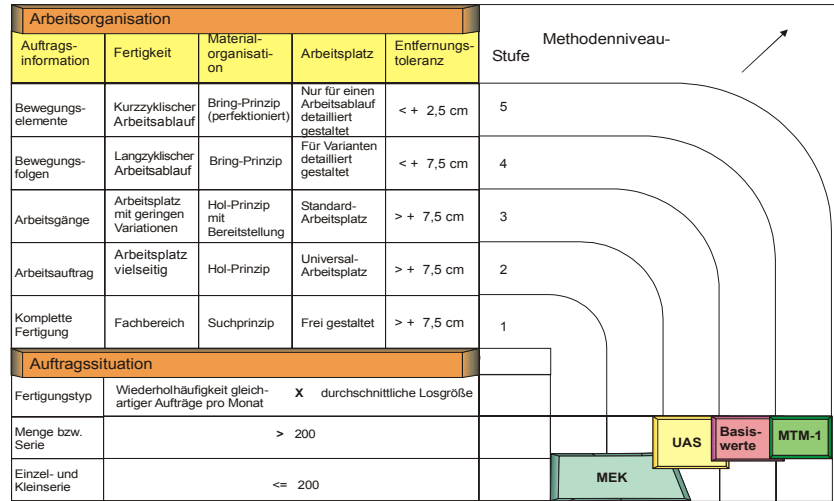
Arbeitsorganisation

| Auftragsinformation | Fertigkeit | Materialorganisation | Arbeitsplatz | Entfernungstoleranz | Stufe |
|---|---|---|---|---|---|
| Bewegungselemente | Kurzzyklischer Arbeitsablauf | Bring-Prinzip (perfektioniert) | Nur für einen Arbeitsablauf detailliert gestaltet | < + 2,5 cm | 5 |
| Bewegungsfolgen | Langzyklischer Arbeitsablauf | Bring-Prinzip | Für Varianten detailliert gestaltet | < + 7,5 cm | 4 |
| Arbeitsgänge | Arbeitsplatz mit geringen Variationen | Hol-Prinzip mit Bereitstellung | Standard-Arbeitsplatz | > + 7,5 cm | 3 |
| Arbeitsauftrag | Arbeitsplatz vielseitig | Hol-Prinzip | Universal-Arbeitsplatz | > + 7,5 cm | 2 |
| Komplette Fertigung | Fachbereich | Suchprinzip | Frei gestaltet | > + 7,5 cm | 1 |

Methodenniveau-

Auftragssituation

| Fertigungstyp | Wiederholhäufigkeit gleichartiger Aufträge pro Monat X durchschnittliche Losgröße |
|---|---|
| Menge bzw. Serie | > 200 |
| Einzel- und Kleinserie | <= 200 |

UAS
Basiswerte
MTM-1
MEK